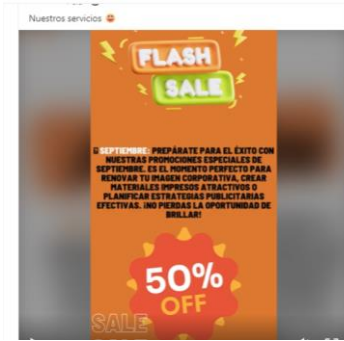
Nuestros servicios 😃

FLASH SALE

SEPTIEMBRE: PREPÁRATE PARA EL ÉXITO CON NUESTRAS PROMOCIONES ESPECIALES DE SEPTIEMBRE. ES EL MOMENTO PERFECTO PARA RENOVAR TU IMAGEN CORPORATIVA, CREAR MATERIALES IMPRESOS ATRACTIVOS O PLANIFICAR ESTRATEGIAS PUBLICITARIAS EFECTIVAS. ¡NO PIERDAS LA OPORTUNIDAD DE BRILLAR!

50% OFF

SALE